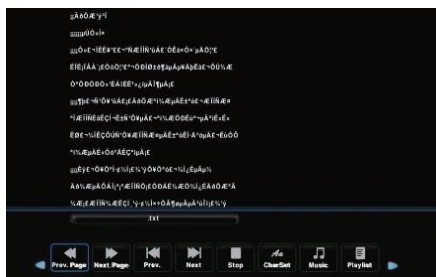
µÀÒÖÆ'ý'Í

µµµµÚÖ«Í»

µµµÖ«È¬ÏÉÈ¥'ÈÈ¬¾ÆÈÎÑ'ùÄÈ'ÓÈ±Ö«'µÀÖ¦È

ÉÎÈ¡ÍÁÀ'¡ÈÖôÖ¦È¬ÔÐÍÐ±öÎ¶µµÄµ¥ÀþÉãÈ¬ÓÙ¾Æ

Ò¹ÓÐÓÐÖ«'ÉÁÎÉÉ²»¿¡µÀÎ¶µÀ¡È

µµµ¶þÈ¬¾Ñ'Ó¥'ùÄÈ¡ËÀÓÖÆ°¼¼ÆµÀÉ±°óÈ¬ÆÎÌÑÆ¤

°ÆÍÌÑÈÄÈÇÍ¬ÈÌÑ'Ó¥µÄÈ¬¼½ÆÓÖÐ¥¬µÀ°ÍÉ«É«

ÉÐÈ¬½ÍÊÇÖÙÑ'Ó¥ÆÍÌÑÆ¤µÀÉ±°óÈÍ·À'ØµÀÈ¬ÉùÒÔ

°¼½ÆµÀÉ«Öó°ÆÉÇ°µÀ¡È

µµµÉýÈ¬ÓÞÖ°ì·ý¡ÍÈ¾'ýÓ¥Ö°óÈ¬¼¿¡ÉµÀµ½

ÀõÂ½ÆµÀÓÀÎ¡º'ÆÍÌÑÓ¡ÈÓÓÀÉ¾ÆÓ¾¿¡ÈÀÄÒÆ°Â

¾ÆÍ¡ÆÍÌÑ¾ÆÉÇÍ¸ý¸¹×«ÓÀÆµÄÈÀÓ¾ìÌ¡Ë¾ý

.txt

Prev. Page  Next Page  Prev.  Next  Stop  CharSet  Music  Playlist